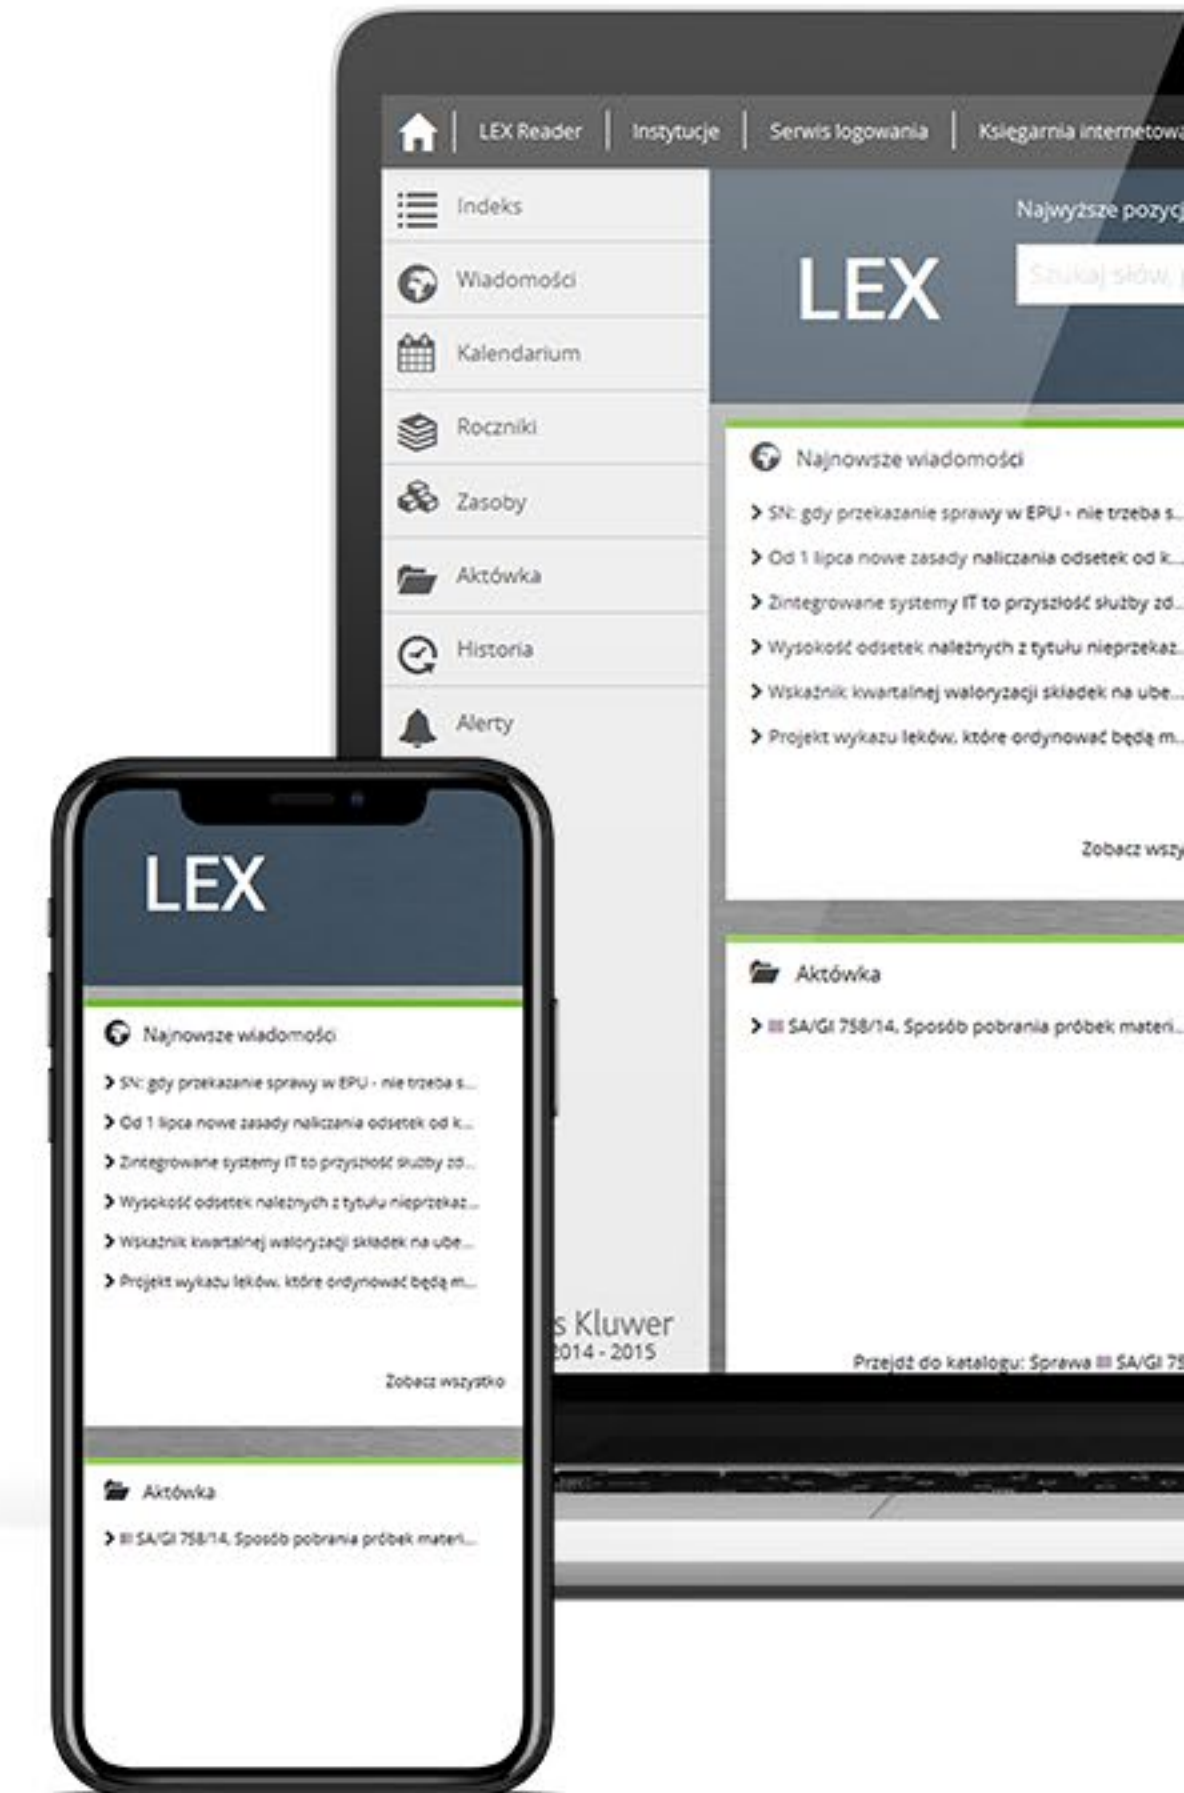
LEX Reader | Instytucje | Serwis logowania | Księgarnia internetowa

Indeks
Wiadomości
Kalendarium
Roczniki
Zasoby
Aktówka
Historia
Alerty

Najwyższe pozycj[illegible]

LEX

Szukaj słów, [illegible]

Najnowsze wiadomości
SN: gdy przekazanie sprawy w EPU - nie trzeba s...
Od 1 lipca nowe zasady naliczania odsetek od k...
Zintegrowane systemy IT to przyszłość służby zd...
Wysokość odsetek należnych z tytułu nieprzekaz...
Wskaźnik kwartalnej waloryzacji składek na ube...
Projekt wykazu leków, które ordynować będą m...

Zobacz wszy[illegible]

Aktówka
III SA/GI 758/14, Sposób pobrania próbek materi...

Przejdź do katalogu: Sprawa III SA/GI 75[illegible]

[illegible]s Kluwer
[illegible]014 - 2015

LEX

Najnowsze wiadomości
SN: gdy przekazanie sprawy w EPU - nie trzeba s...
Od 1 lipca nowe zasady naliczania odsetek od k...
Zintegrowane systemy IT to przyszłość służby zd...
Wysokość odsetek należnych z tytułu nieprzekaz...
Wskaźnik kwartalnej waloryzacji składek na ube...
Projekt wykazu leków, które ordynować będą m...

Zobacz wszystko

Aktówka
III SA/GI 758/14, Sposób pobrania próbek materi...